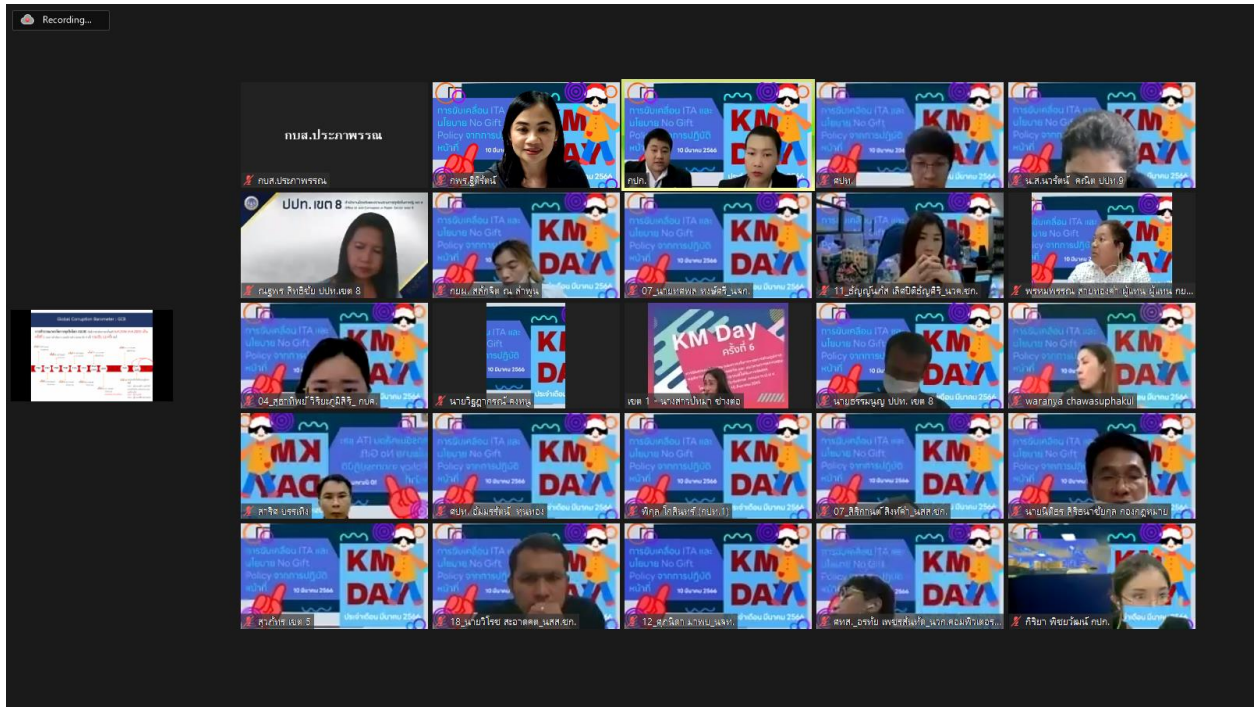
Recording...

กบส.ประภาพรรณ

กบส.ประภาพรรณ

การขับเคลื่อน ITA และนโยบาย No Gift Policy จากการปฏิบัติหน้าที่

10 มีนาคม 2566

KM DAY

กพร.ฐิติรัตน์

กปภ.

สปท.

น.ส.นวรัตน์ คณิต ปปท.9

ปปท. เขต 8

ณฐพร สิทธิชัย ปปท.เขต 8

กยผ. ศศิกิจ ณ ลำพูน

07_นายเทพพล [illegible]_นจก.

11_ธัญญ์นภัส เลิศปิติญสิริ_นจท.ยก.

พรหมพรรณ สามทองคำ ผู้แทน ผู้แทน กบ...

04_สุธาทิพย์ วิริยะภูมิสิริ_กบค.

นายวิญญู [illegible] คงทน

KM Day ครั้งที่ 6

เขต 1 - นางสาวปทมา ช่างต่อ

นายธรรมนูญ ปปท. เขต 8

waranya chawasuphakul

สาริต บรรดิง

สปท. ชัยมรรัตน์ ทนทอง

พิกุล ใจสินทร์ (กปท.1)

07_สิริกานต์ สิงห์คำ_นสส.ยก.

นายนิติธร ศิริธนาชัยกุล กองกฎหมาย

ศุภกิจ เขต 5

18_นายวิโรจน์ สะอาดตา_นสส.ยก.

12_สุกัญญา มาพบ_นจท.

ศทส._ธรรม เพชรสิงห์โต_นวก.คอมพิวเตอร์...

กิริยา พิชยวัฒน์ กปภ.

ประจำเดือน มีนาคม 2566